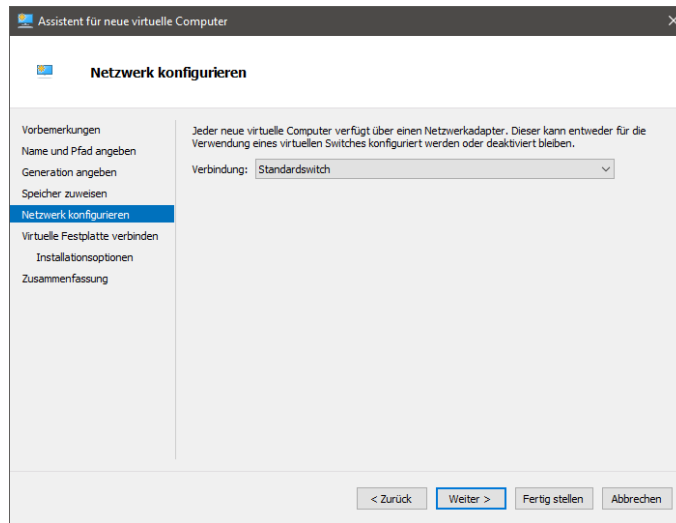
Assistent für neue virtuelle Computer

Netzwerk konfigurieren

Vorbemerkungen
Name und Pfad angeben
Generation angeben
Speicher zuweisen
Netzwerk konfigurieren
Virtuelle Festplatte verbinden
Installationsoptionen
Zusammenfassung

Jeder neue virtuelle Computer verfügt über einen Netzwerkadapter. Dieser kann entweder für die Verwendung eines virtuellen Switches konfiguriert werden oder deaktiviert bleiben.

Verbindung: Standardswitch

< Zurück
Weiter >
Fertig stellen
Abbrechen